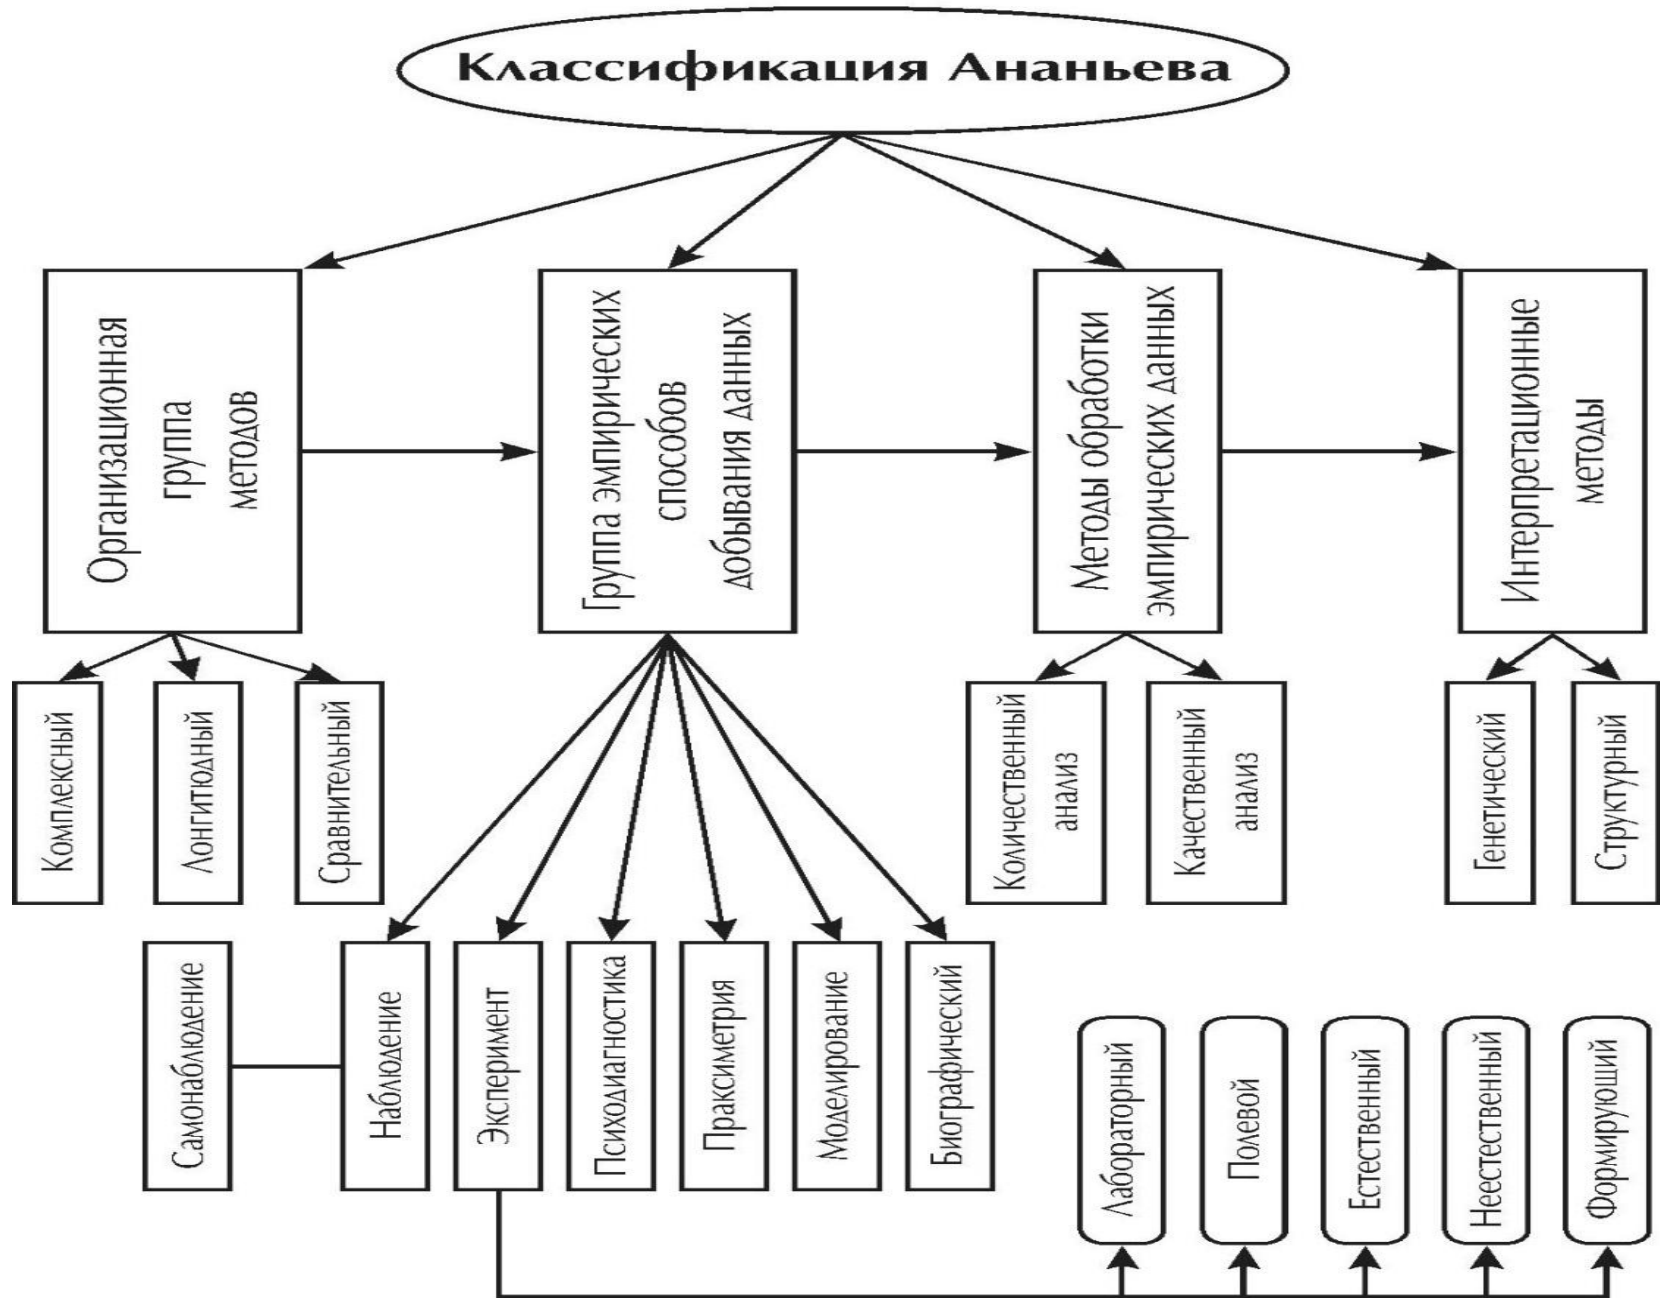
Классификация Ананьева

Организационная группа методов

Группа эмпирических способов добывания данных

Методы обработки эмпирических данных

Интерпретационные методы

Комплексный

Лонгитюдный

Сравнительный

Количественный анализ

Качественный анализ

Генетический

Структурный

Самонаблюдение

Наблюдение

Эксперимент

Психодиагностика

Праксиметрия

Моделирование

Биографический

Лабораторный

Полевой

Естественный

Неестественный

Формирующий